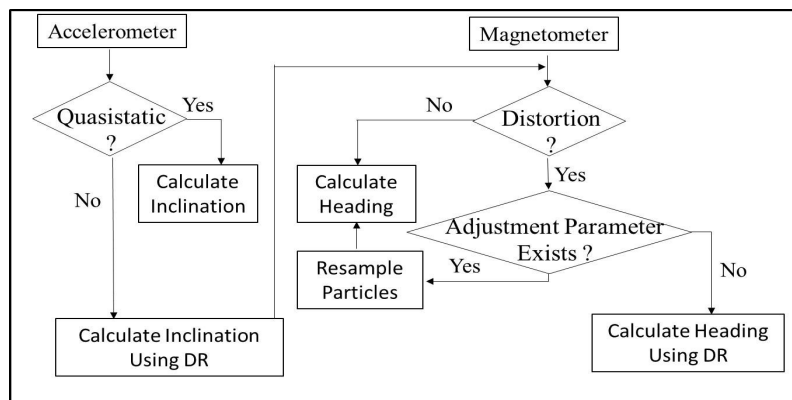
Accelerometer

Quasistatic ?

Yes

Calculate Inclination

No

Calculate Inclination Using DR

Magnetometer

No

Distortion ?

Yes

Calculate Heading

Adjustment Parameter Exists ?

Yes

Resample Particles

No

Calculate Heading Using DR